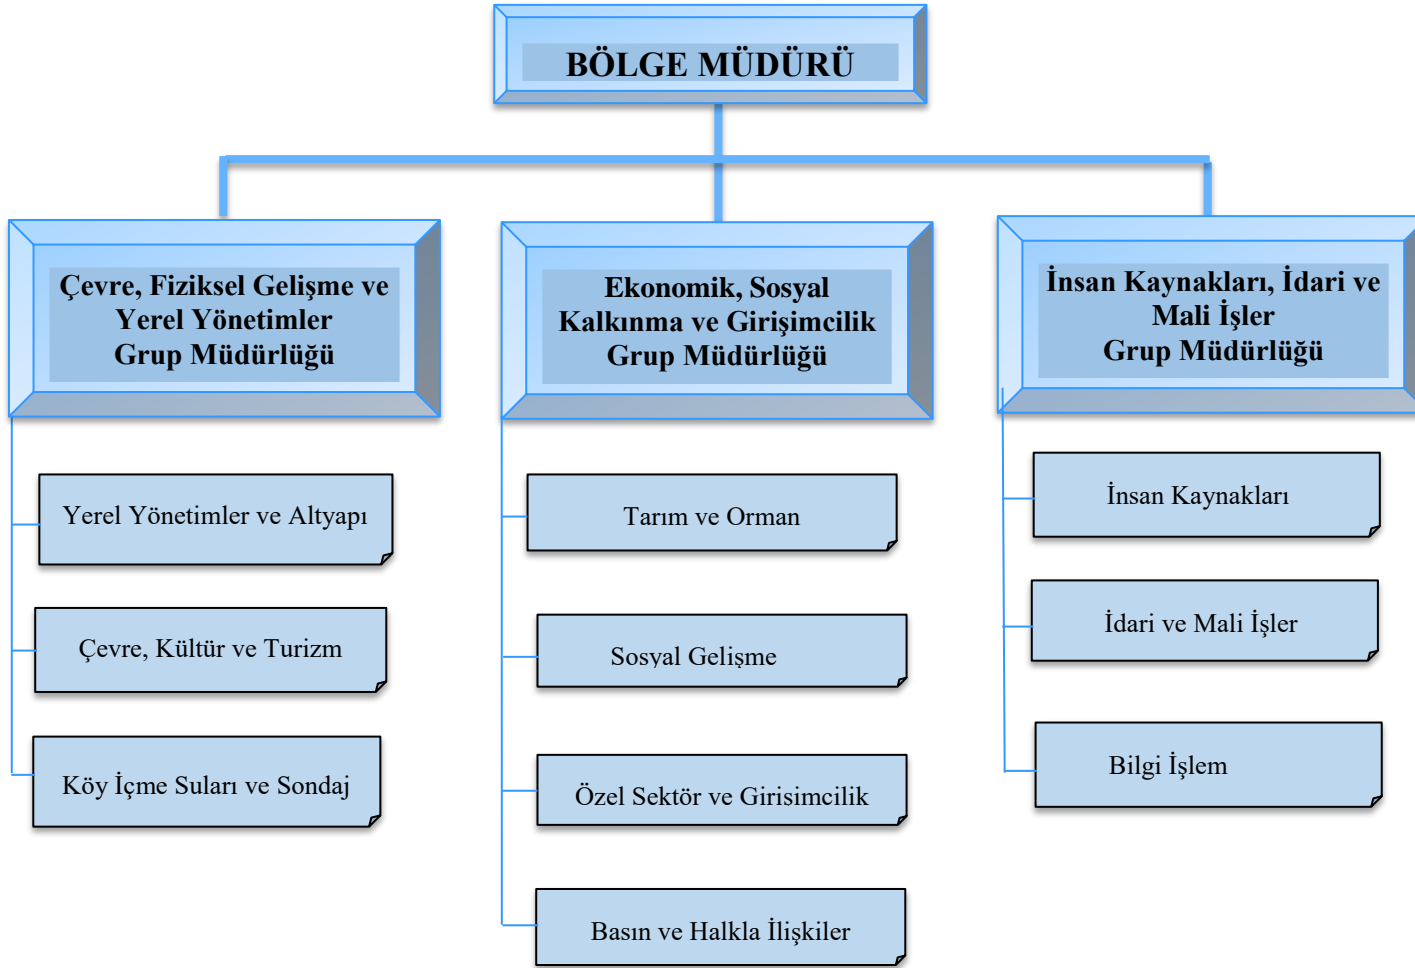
BÖLGE MÜDÜRÜ

Çevre, Fiziksel Gelişme ve Yerel Yönetimler Grup Müdürlüğü

Yerel Yönetimler ve Altyapı

Çevre, Kültür ve Turizm

Köy İçme Suları ve Sondaj

Ekonomik, Sosyal Kalkınma ve Girişimcilik Grup Müdürlüğü

Tarım ve Orman

Sosyal Gelişme

Özel Sektör ve Girisimcilik

Basın ve Halkla İlişkiler

İnsan Kaynakları, İdari ve Mali İşler Grup Müdürlüğü

İnsan Kaynakları

İdari ve Mali İşler

Bilgi İşlem